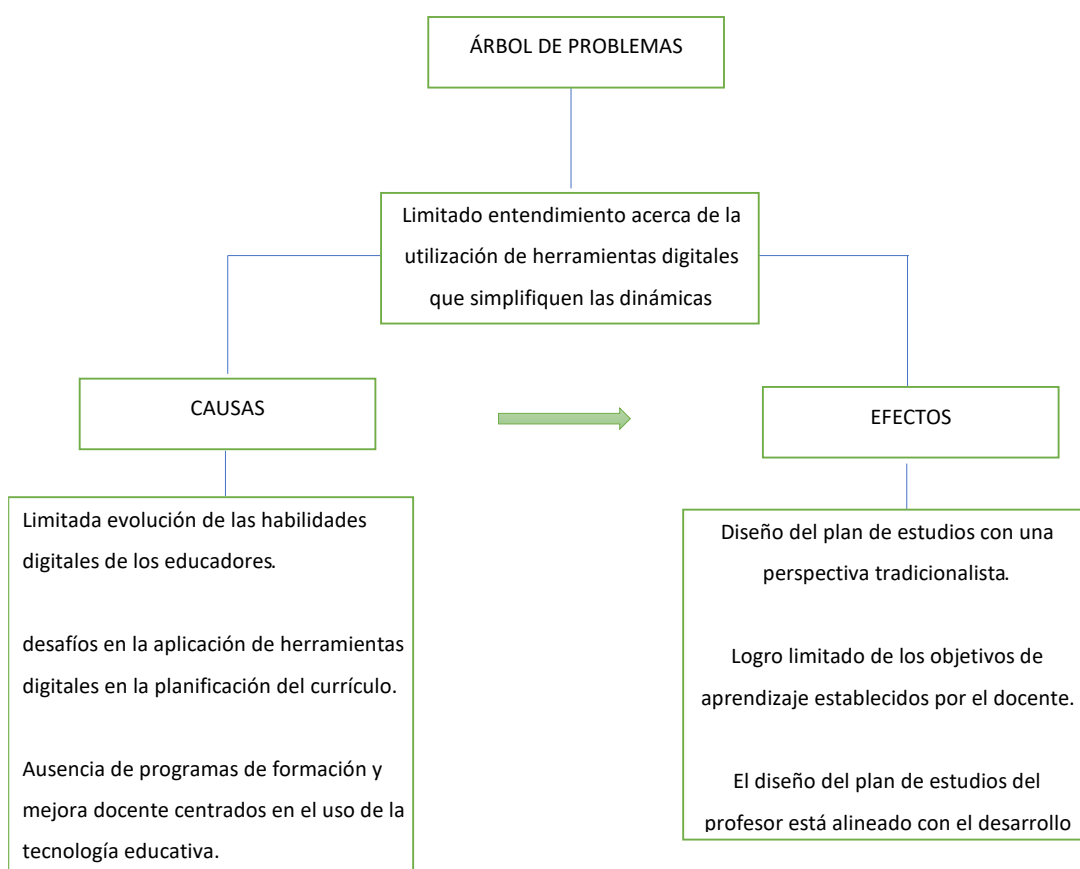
ÁRBOL DE PROBLEMAS

Limitado entendimiento acerca de la utilización de herramientas digitales que simplifiquen las dinámicas

CAUSAS

EFECTOS

Limitada evolución de las habilidades digitales de los educadores.

desafíos en la aplicación de herramientas digitales en la planificación del currículo.

Ausencia de programas de formación y mejora docente centrados en el uso de la tecnología educativa.

Diseño del plan de estudios con una perspectiva tradicionalista.

Logro limitado de los objetivos de aprendizaje establecidos por el docente.

El diseño del plan de estudios del profesor está alineado con el desarrollo